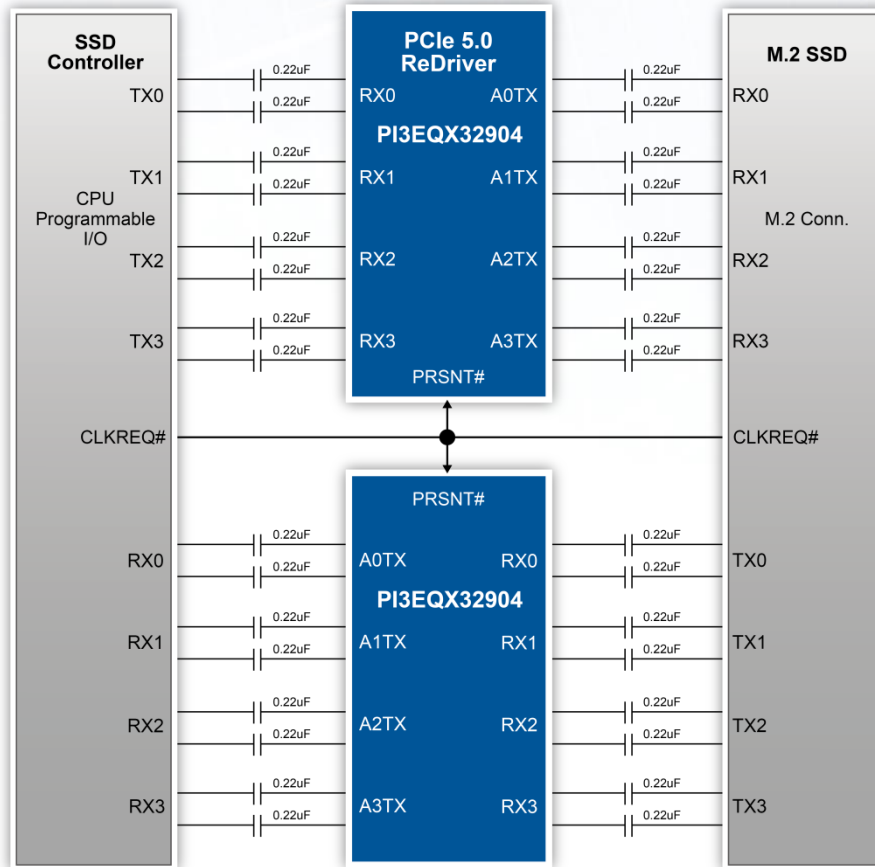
SSD Controller

TX0

TX1

CPU Programmable I/O

TX2

TX3

CLKREQ#

RX0

RX1

RX2

RX3

PCIe 5.0 ReDriver

RX0 A0TX

PI3EQX32904

RX1 A1TX

RX2 A2TX

RX3 A3TX

PRSNT#

PRSNT#

A0TX RX0

PI3EQX32904

A1TX RX1

A2TX RX2

A3TX RX3

M.2 SSD

RX0

RX1

M.2 Conn.

RX2

RX3

CLKREQ#

TX0

TX1

TX2

TX3

0.22uF
0.22uF
0.22uF
0.22uF
0.22uF
0.22uF
0.22uF
0.22uF
0.22uF
0.22uF
0.22uF
0.22uF
0.22uF
0.22uF
0.22uF
0.22uF
0.22uF
0.22uF
0.22uF
0.22uF
0.22uF
0.22uF
0.22uF
0.22uF
0.22uF
0.22uF
0.22uF
0.22uF
0.22uF
0.22uF
0.22uF
0.22uF